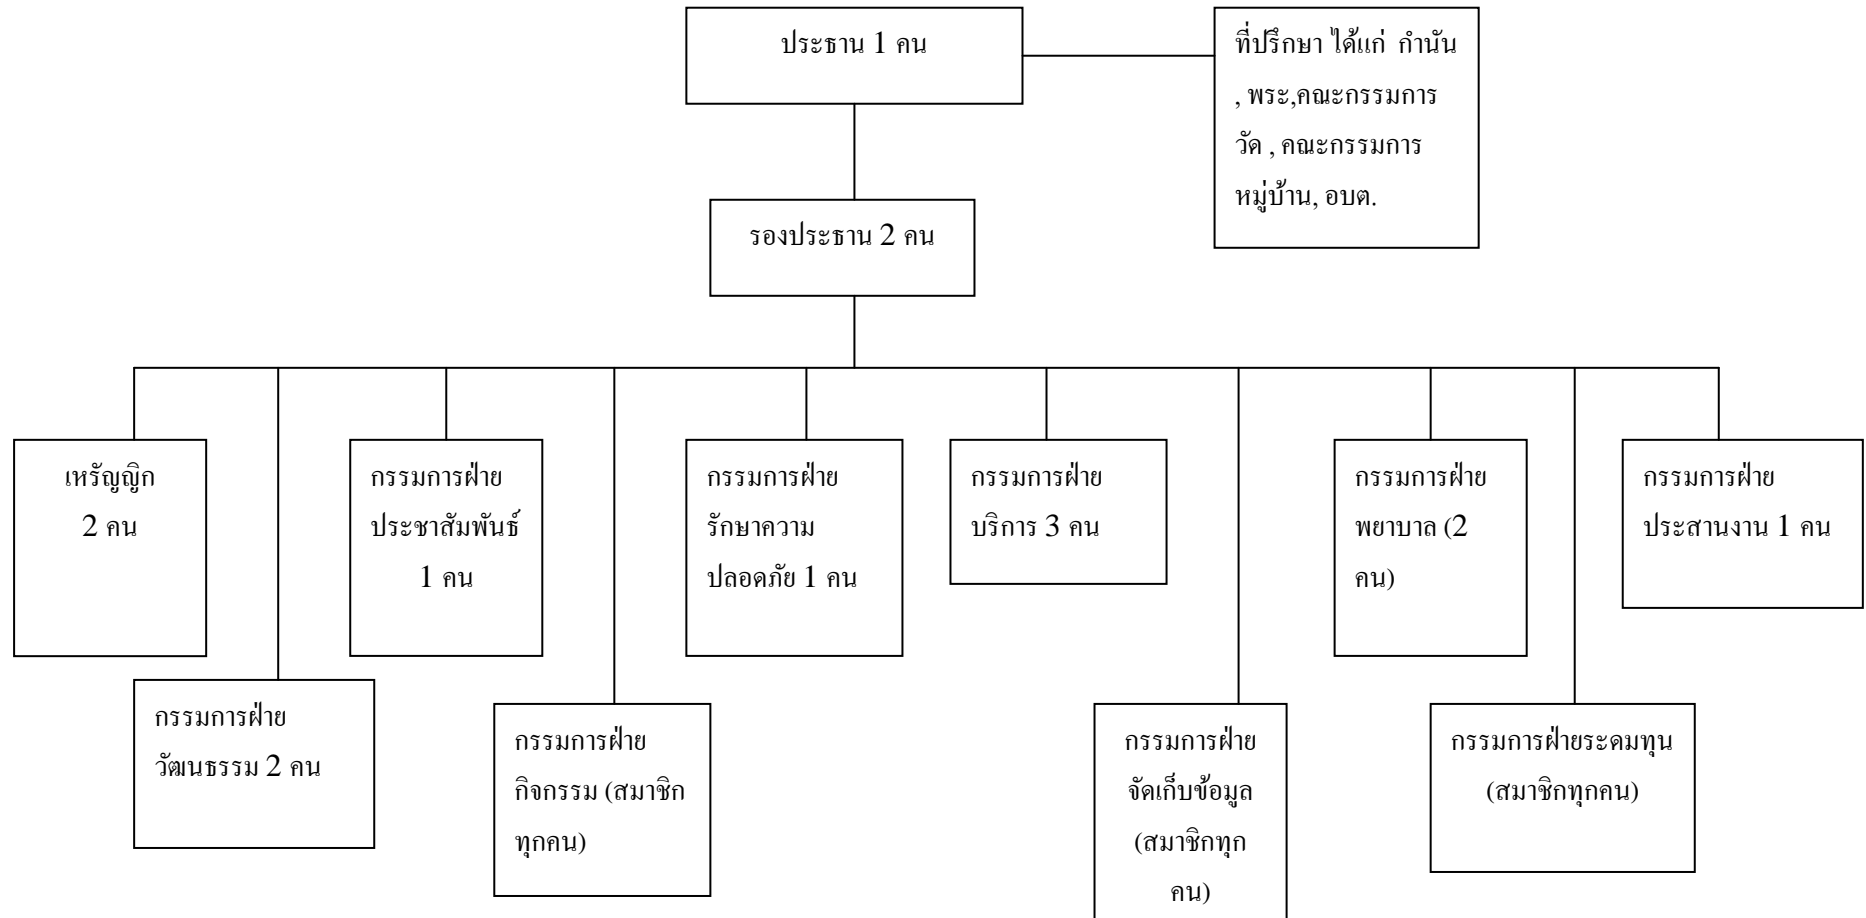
ประธาน 1 คน

ที่ปรึกษา ได้แก่ กำนัน , พระ,คณะกรรมการวัด , คณะกรรมการหมู่บ้าน, อบต.

รองประธาน 2 คน

เหรัญญิก 2 คน

กรรมการฝ่ายวัฒนธรรม 2 คน

กรรมการฝ่ายประชาสัมพันธ์ 1 คน

กรรมการฝ่ายกิจกรรม (สมาชิกทุกคน)

กรรมการฝ่ายรักษาความปลอดภัย 1 คน

กรรมการฝ่ายบริการ 3 คน

กรรมการฝ่ายจัดเก็บข้อมูล (สมาชิกทุกคน)

กรรมการฝ่ายพยาบาล (2 คน)

กรรมการฝ่ายระดมทุน (สมาชิกทุกคน)

กรรมการฝ่ายประสานงาน 1 คน